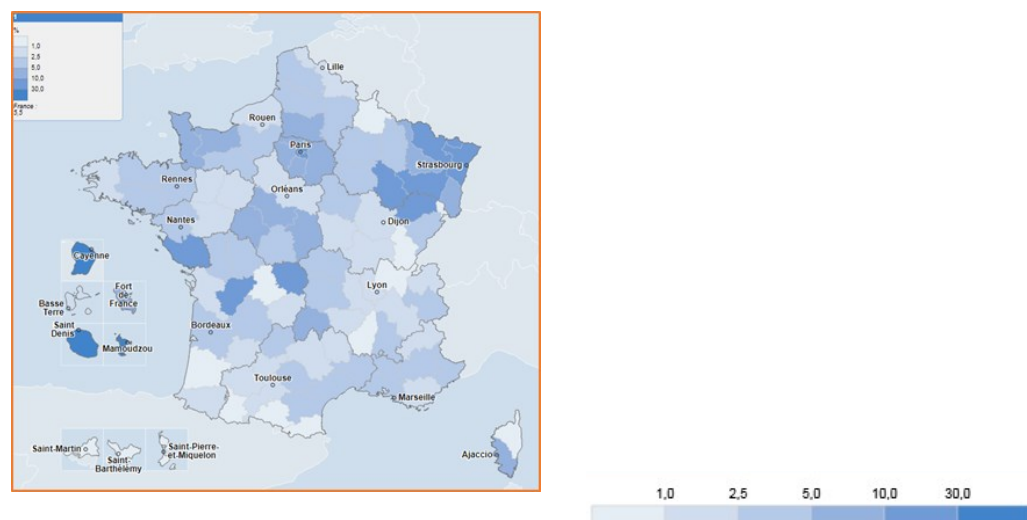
1
%
1,0
2,5
5,0
10,0
30,0
France : 5,5

Lille
Rouen
Paris
Strasbourg
Rennes
Orléans
Nantes
Dijon
Cayenne
Fort de France
Basse Terre
Lyon
Saint Denis
Mamoudzou
Bordeaux
Toulouse
Marseille
Saint-Martin
Saint-Barthélemy
Saint-Pierre-et-Miquelon
Ajaccio

1,0 2,5 5,0 10,0 30,0